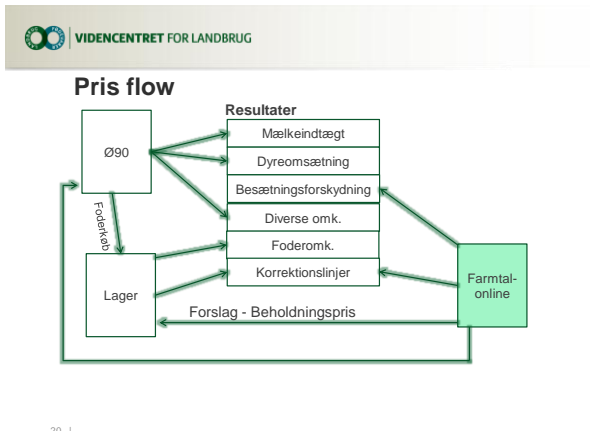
VIDENCENTRET FOR LANDBRUG

Pris flow

Resultater

Ø90

Mælkeindtægt

Dyreomsætning

Besætningsforskydning

Diverse omk.

Foderkøb

Foderomk.

Korrektionslinjer

Lager

Farmtal-online

Forslag - Beholdningspris

30 |